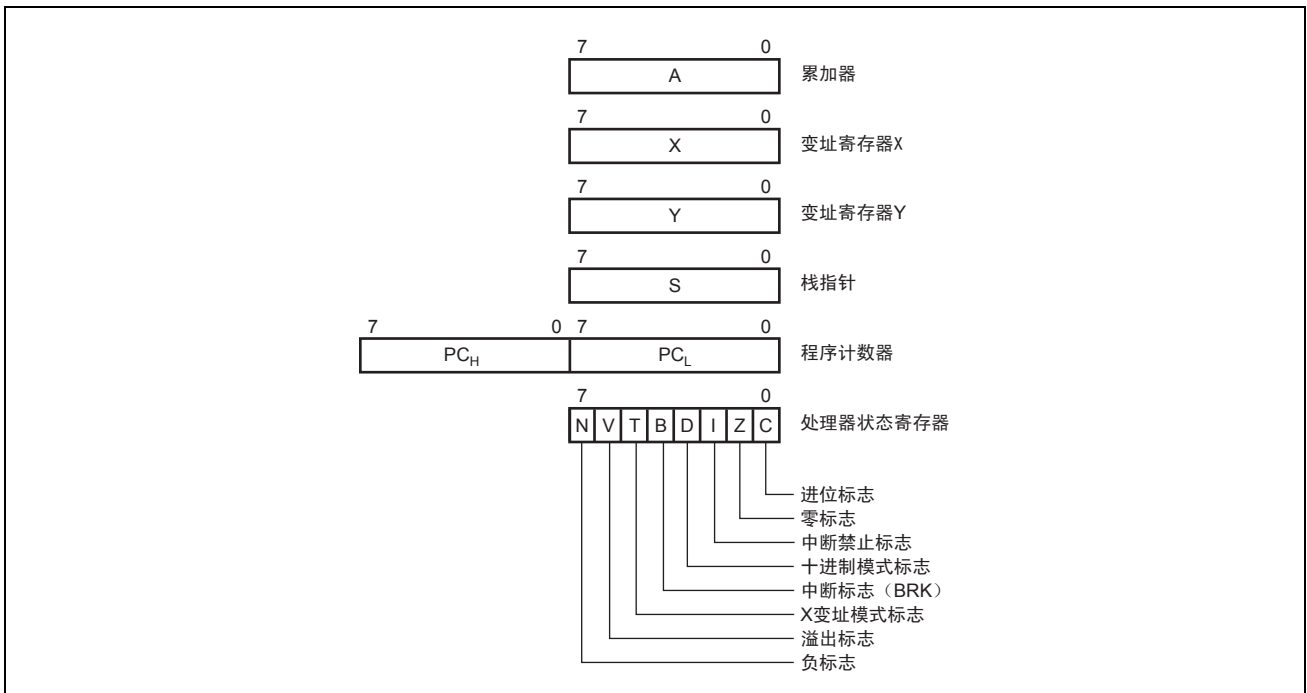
7 0
A
累加器

7 0
X
变址寄存器X

7 0
Y
变址寄存器Y

7 0
S
栈指针

7 0 7 0
$PC_H$ $PC_L$
程序计数器

7 0
N V T B D I Z C
处理器状态寄存器

进位标志
零标志
中断禁止标志
十进制模式标志
中断标志（BRK）
X变址模式标志
溢出标志
负标志